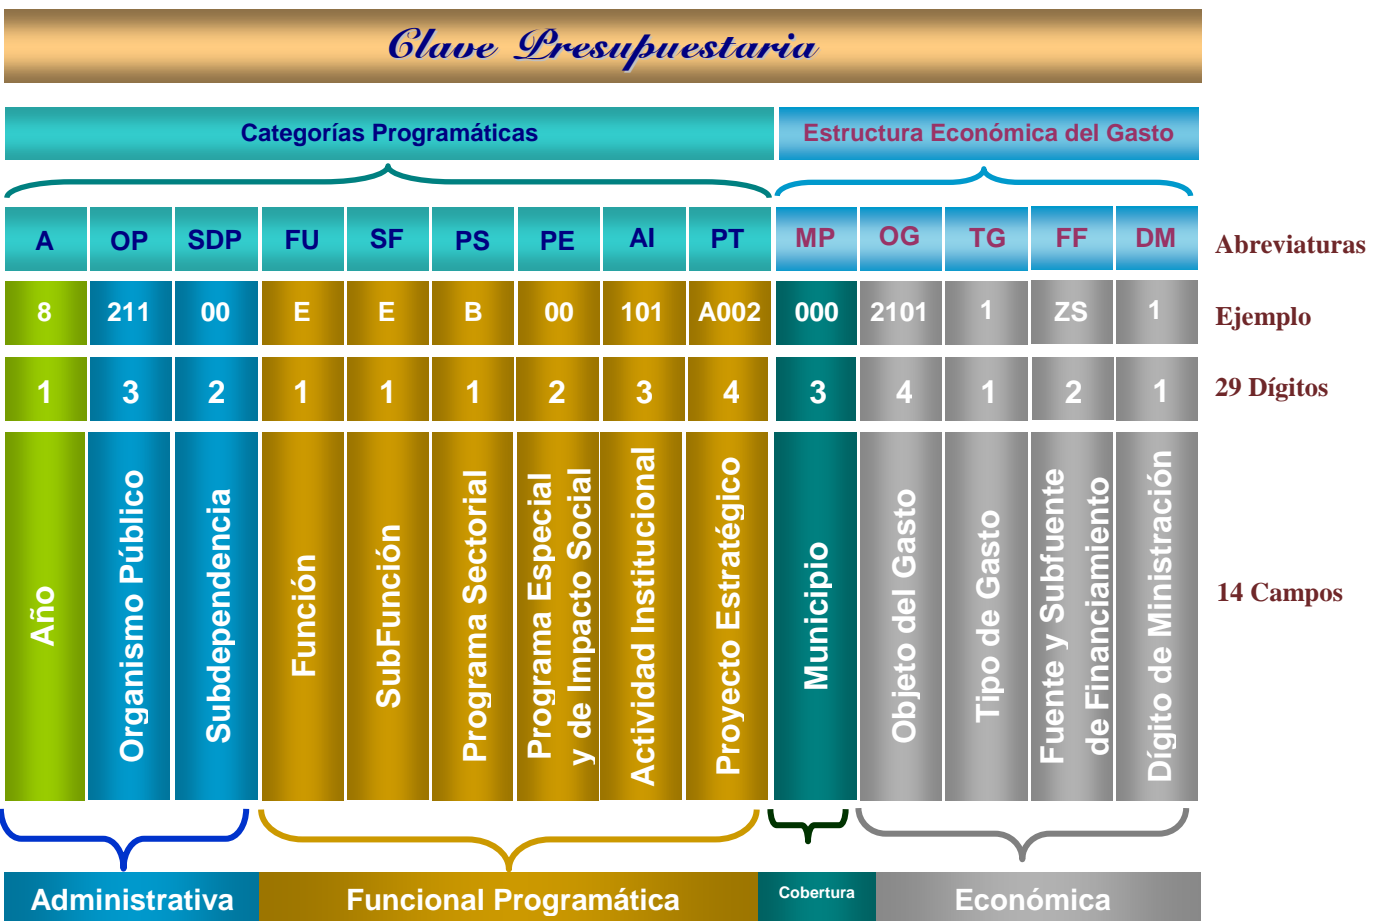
Clave Presupuestaria

Categorías Programáticas

Estructura Económica del Gasto

| A | OP | SDP | FU | SF | PS | PE | AI | PT | MP | OG | TG | FF | DM | Abreviaturas |
|---|---|---|---|---|---|---|---|---|---|---|---|---|---|---|
| 8 | 211 | 00 | E | E | B | 00 | 101 | A002 | 000 | 2101 | 1 | ZS | 1 | Ejemplo |
| 1 | 3 | 2 | 1 | 1 | 1 | 2 | 3 | 4 | 3 | 4 | 1 | 2 | 1 | 29 Dígitos |
| Año | Organismo Público | Subdependencia | Función | SubFunción | Programa Sectorial | Programa Especial y de Impacto Social | Actividad Institucional | Proyecto Estratégico | Municipio | Objeto del Gasto | Tipo de Gasto | Fuente y Subfuente de Financiamiento | Dígito de Ministración | 14 Campos |

Administrativa

Funcional Programática

Cobertura

Económica